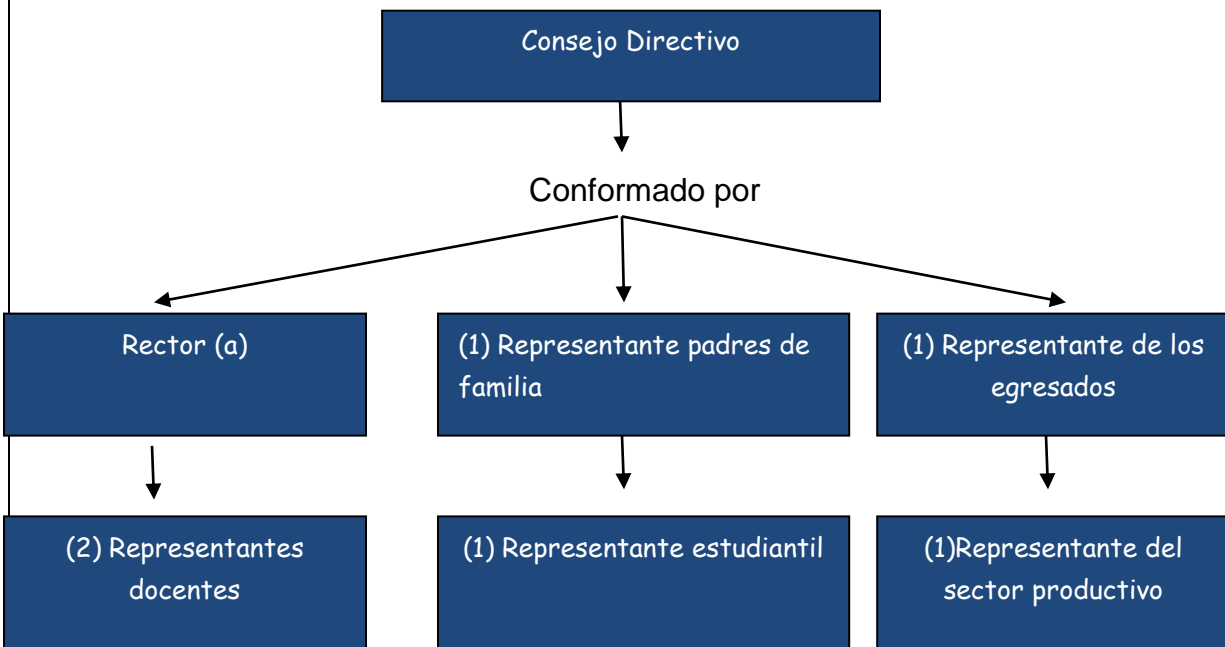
Consejo Directivo

Conformado por

Rector (a)

(1) Representante padres de familia

(1) Representante de los egresados

(2) Representantes docentes

(1) Representante estudiantil

(1)Representante del sector productivo